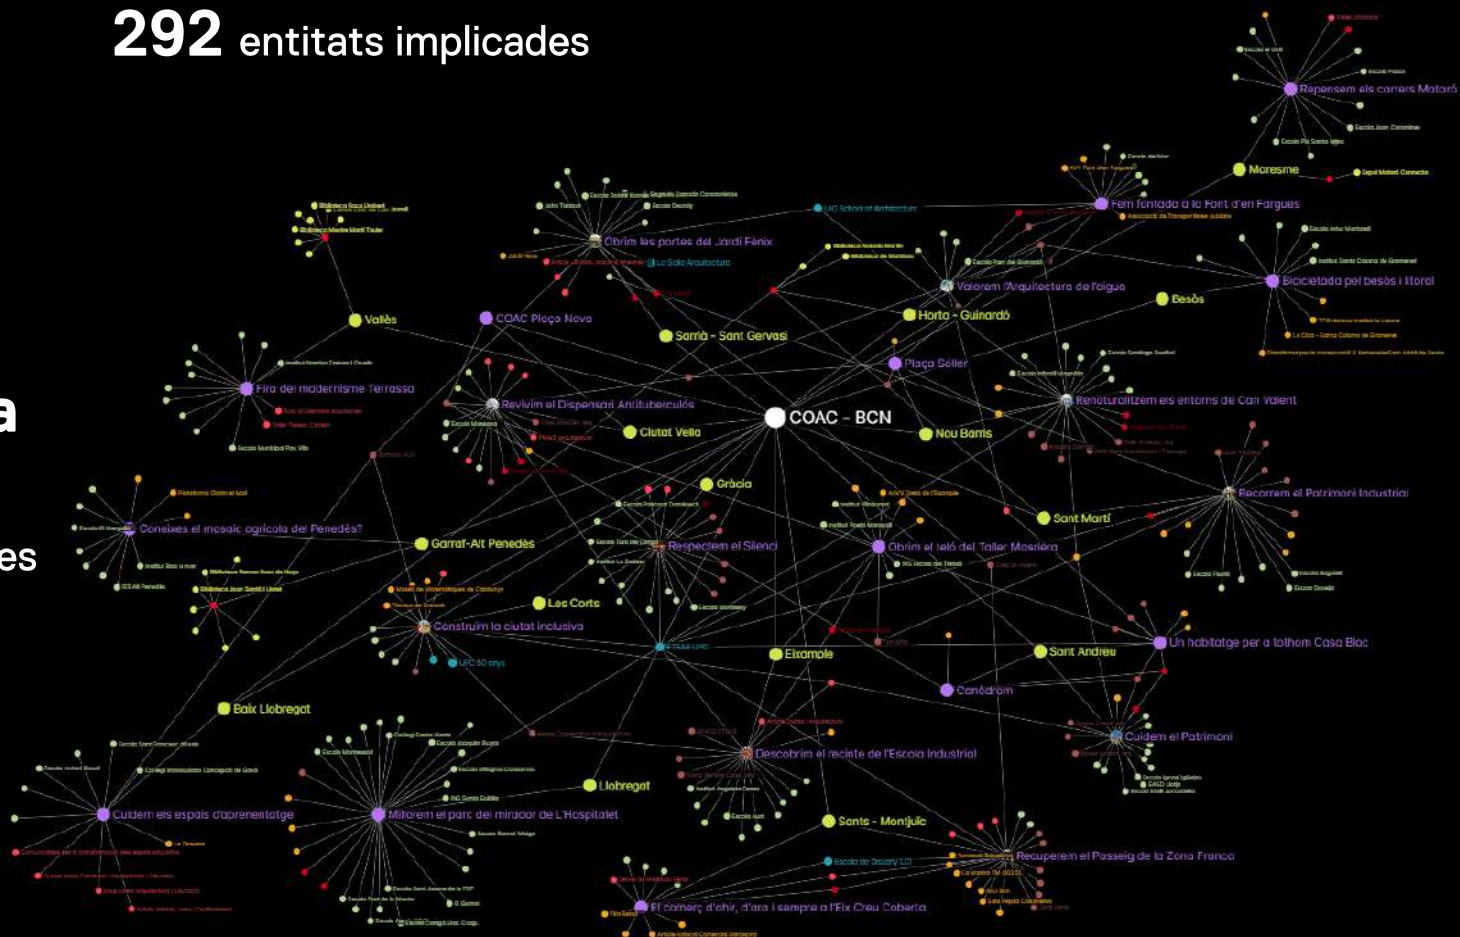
**292** entitats implicades

a

es

Repensem els carrers Mataró
Maresme
Fem fontada a la Font d'en Fargues
Obrim les portes del Jardí Fènix
Bicicletada pel besòs i litoral
Valorem l'Arquitectura de l'aigua
Besòs
Vallès
COAC Plaça Nova
Sarrià - Sant Gervasi
Horta - Guinardó
Plaça Sòller
Fira del modernisme Terrassa
Renaturalitzem els entorns de Can Valent
Revivim el Dispensari Antituberculós
COAC - BCN
Ciutat Vella
Nou Barris
Gràcia
Recorrem el Patrimoni Industrial
Coneixes el mosaic agrícola del Penedès?
Sant Martí
Garraf-Alt Penedès
Respectem el Silenci
Obrim el teló del Taller Masriera
Les Corts
Construïm la ciutat inclusiva
Un habitatge per a tothom Casa Bloc
UPC 50 anys
Eixample
Sant Andreu
Canòdrom
Baix Llobregat
Cuidem el Patrimoni
Descobrim el recinte de l'Escola Industrial
Llobregat
Cuidem els espais d'aprenentatge
Mirarem el parc del mirador de L'Hospitalet
Sants - Montjuïc
Recuperem el Passeig de la Zona Franca
El comerç d'ahir, d'ara i sempre a l'Eix Creu Coberta
UPC School of Architecture
La Sala Arquitectura
Escola Tècnica UPC
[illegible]